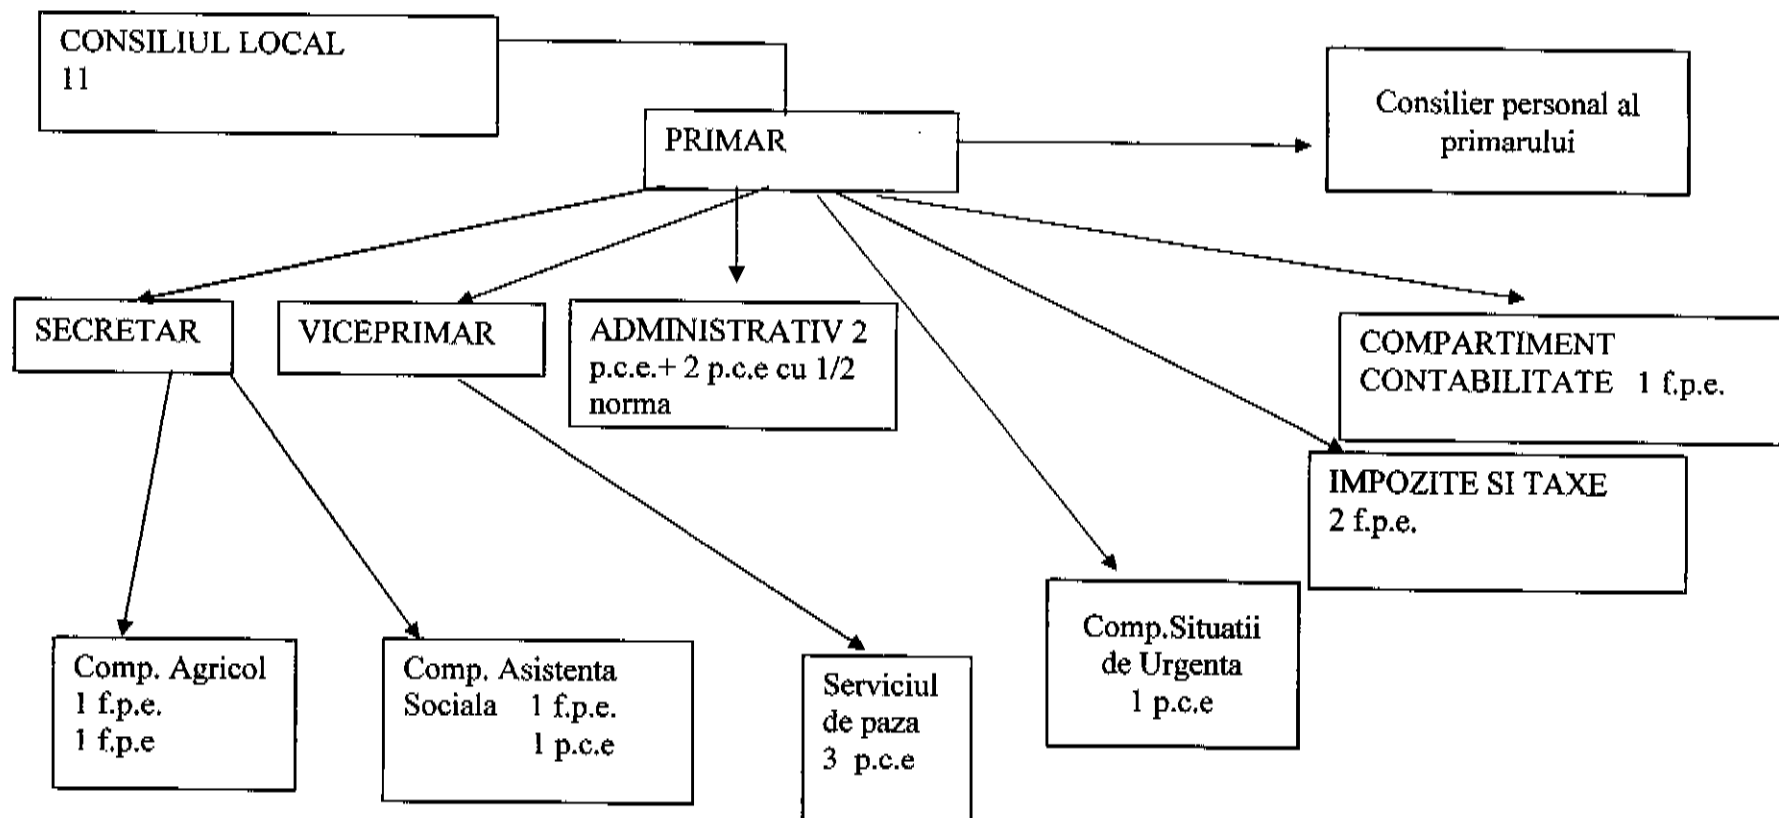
CONSILIUL LOCAL
11

PRIMAR

Consilier personal al primarului

SECRETAR

VICEPRIMAR

ADMINISTRATIV 2 p.c.e.+ 2 p.c.e cu 1/2 norma

COMPARTIMENT CONTABILITATE 1 f.p.e.

IMPOZITE SI TAXE
2 f.p.e.

Comp. Agricol
1 f.p.e.
1 f.p.e

Comp. Asistenta Sociala 1 f.p.e.
1 p.c.e

Serviciul de paza
3 p.c.e

Comp.Situatii de Urgenta
1 p.c.e